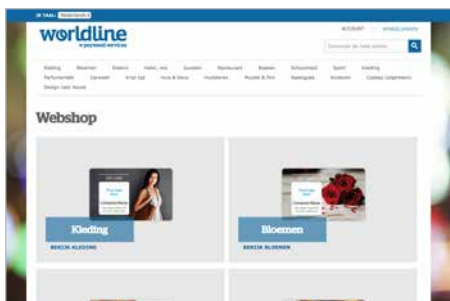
JE TAAL: Nederlands

worldline
e-payment services

ACCOUNT | WINKELWAGEN

Zoeken in de webwinkel

Kleding | Bloemen | Boeken | Hotel, reis | Juwelen | Restaurant | Beauty | Schoenen | Sport | Kleding
Parfumerie | Cadeau | Vrije tijd | Huis & Deco | Multimedia | Muziek & Film | Speelgoed | Kinderen | Cadeau Lidgemeente
Design deze keuze

Webshop

Kleding
BEKIJK KLEDING

Bloemen
BEKIJK BLOEMEN